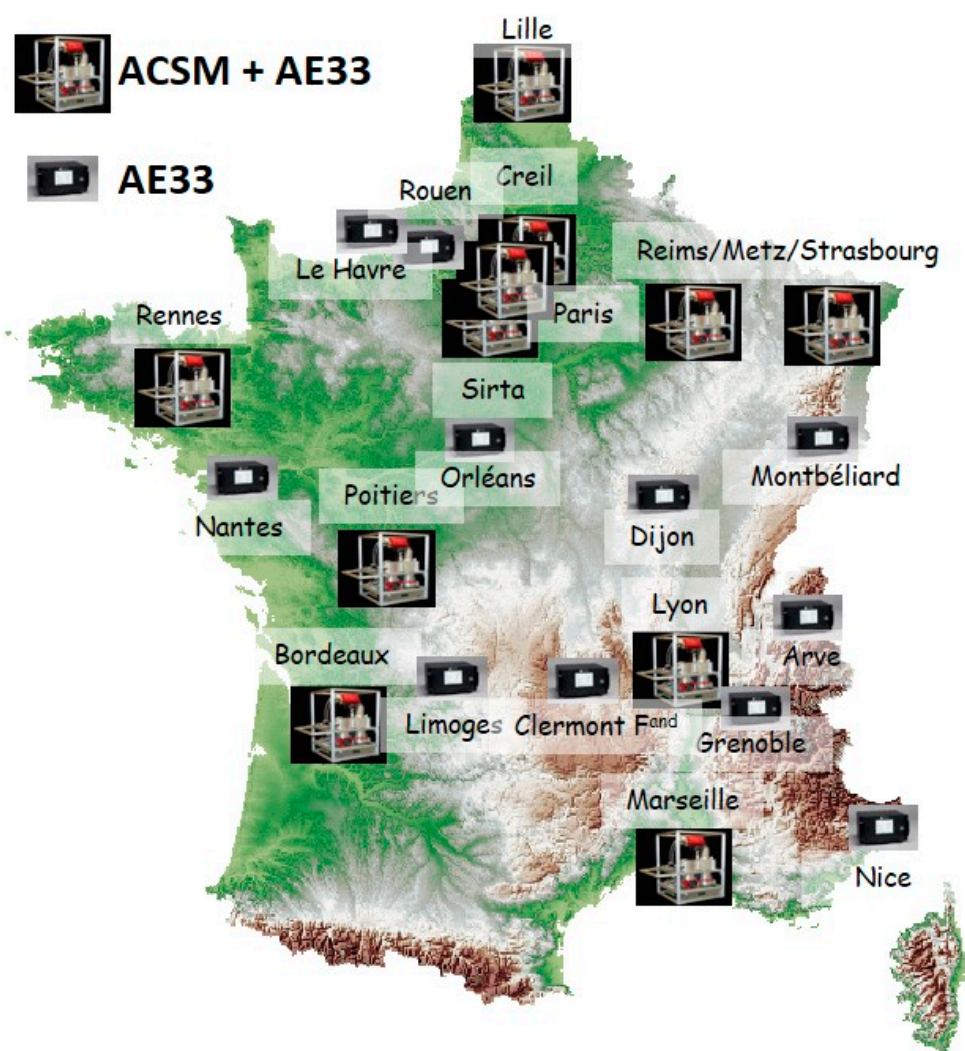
ACSM + AE33

AE33

Lille

Creil

Rouen

Le Havre

Reims/Metz/Strasbourg

Rennes

Paris

Sirta

Orléans

Montbéliard

Nantes

Poitiers

Dijon

Lyon

Bordeaux

Arve

Limoges

Clermont F$^{and}$

Grenoble

Marseille

Nice